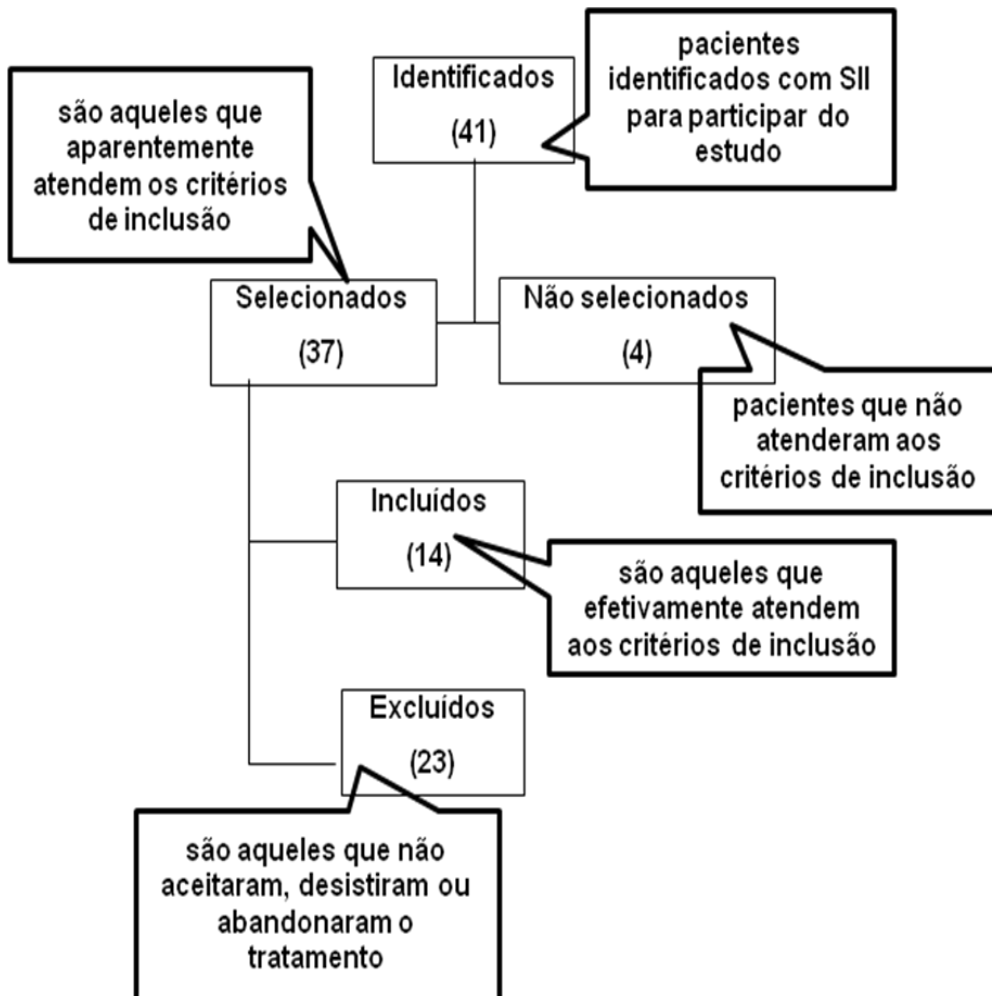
Identificados

(41)

pacientes identificados com SII para participar do estudo

são aqueles que aparentemente atendem os critérios de inclusão

Selecionados

(37)

Não selecionados

(4)

pacientes que não atenderam aos critérios de inclusão

Incluídos

(14)

são aqueles que efetivamente atendem aos critérios de inclusão

Excluídos

(23)

são aqueles que não aceitaram, desistiram ou abandonaram o tratamento